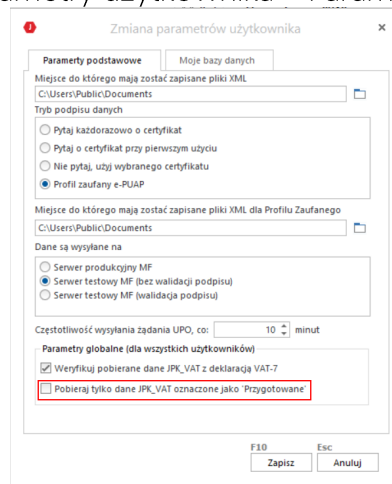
Zmiana parametrów użytkownika

Paramerty podstawowe
Moje bazy danych

Miejsce do którego mają zostać zapisane pliki XML
C:\Users\Public\Documents

Tryb podpisu danych
Pytaj każdorazowo o certyfikat
Pytaj o certyfikat przy pierwszym użyciu
Nie pytaj, użyj wybranego certyfikatu
Profil zaufany e-PUAP

Miejsce do którego mają zostać zapisane pliki XML dla Profilu Zaufanego
C:\Users\Public\Documents

Dane są wysyłane na
Serwer produkcyjny MF
Serwer testowy MF (bez walidacji podpisu)
Serwer testowy MF (walidacja podpisu)

Częstotliwość wysyłania żądania UPO, co: 10 minut

Parametry globalne (dla wszystkich użytkowników)
Weryfikuj pobierane dane JPK_VAT z deklaracją VAT-7
Pobieraj tylko dane JPK_VAT oznaczone jako 'Przygotowane'

F10
Zapisz
Esc
Anuluj